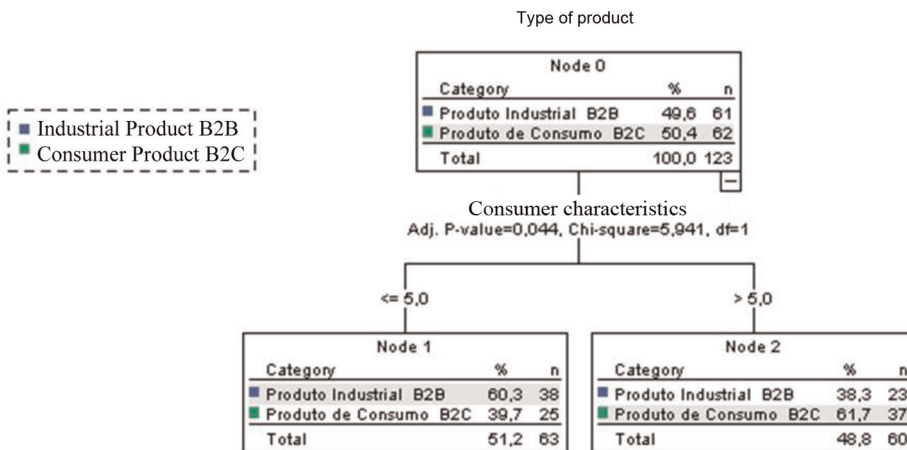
Type of product

Industrial Product B2B
Consumer Product B2C

Node 0

| Category | % | n |
|---|---|---|
| Produto Industrial B2B | 49,6 | 61 |
| Produto de Consumo B2C | 50,4 | 62 |
| Total | 100,0 | 123 |

Consumer characteristics
Adj. P-value=0,044, Chi-square=5,941, df=1

<= 5,0

> 5,0

Node 1

| Category | % | n |
|---|---|---|
| Produto Industrial B2B | 60,3 | 38 |
| Produto de Consumo B2C | 39,7 | 25 |
| Total | 51,2 | 63 |

Node 2

| Category | % | n |
|---|---|---|
| Produto Industrial B2B | 38,3 | 23 |
| Produto de Consumo B2C | 61,7 | 37 |
| Total | 48,8 | 60 |